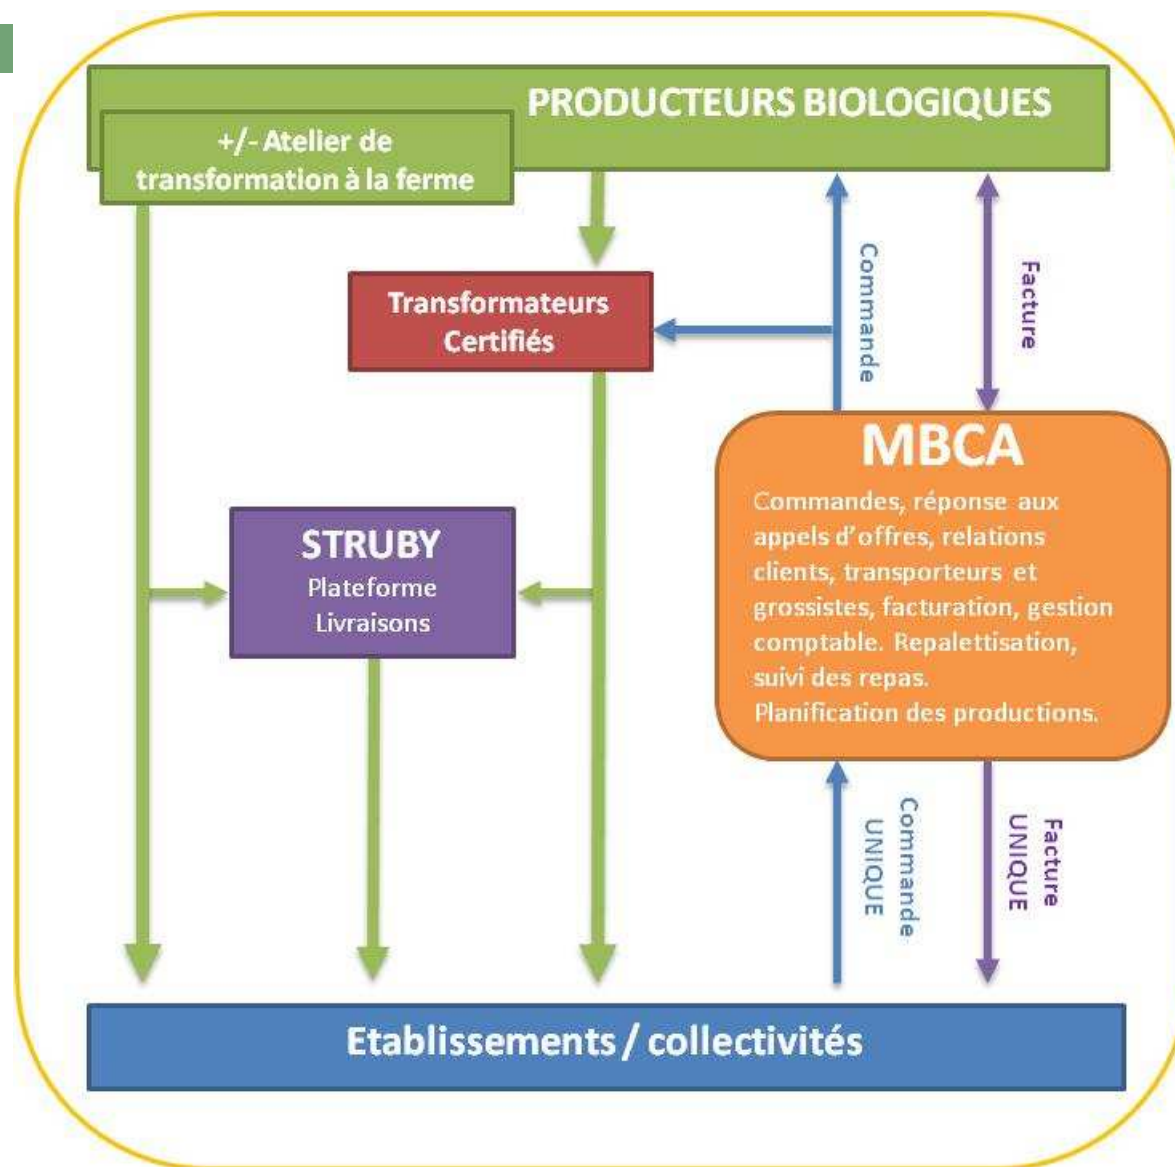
PRODUCTEURS BIOLOGIQUES

+/- Atelier de transformation à la ferme

Transformateurs Certifiés

Commande

Facture

MBCA

Commandes, réponse aux appels d'offres, relations clients, transporteurs et grossistes, facturation, gestion comptable. Repalettisation, suivi des repas. Planification des productions.

STRUBY
Plateforme
Livraisons

Commande UNIQUE

Facture UNIQUE

Etablissements / collectivités